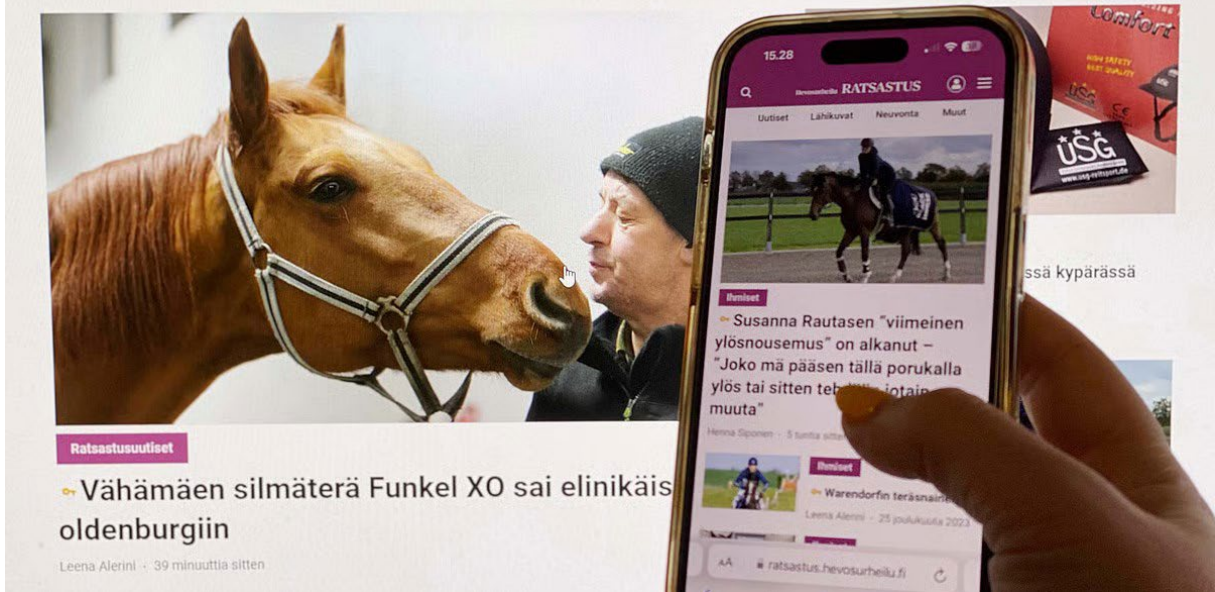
Comfort

HIGH SAFETY
BEST QUALITY

USG
www.usg-reitsport.de

ssä kypärässä

Ratsastusuutiset

Vähämäen silmäterä Funkel XO sai elinikäis oldenburgiin

Leena Alerini · 39 minuuttia sitten

15.28

Hevosurheilu RATSASTUS

Uutiset Lähikuvat Neuvonta Muut

Ihmiset

Susanna Rautasen "viimeinen ylösnousemus" on alkanut – "Joko mä pääsen tällä porukalla ylös tai sitten teh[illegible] jotain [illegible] muuta"

Henna Siponen · 5 tuntia sitten

Ihmiset

Warendorfin teräsnaine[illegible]

Leena Alerini · 25 joulukuuta 2023

AA ratsastus.hevosurheilu.fi